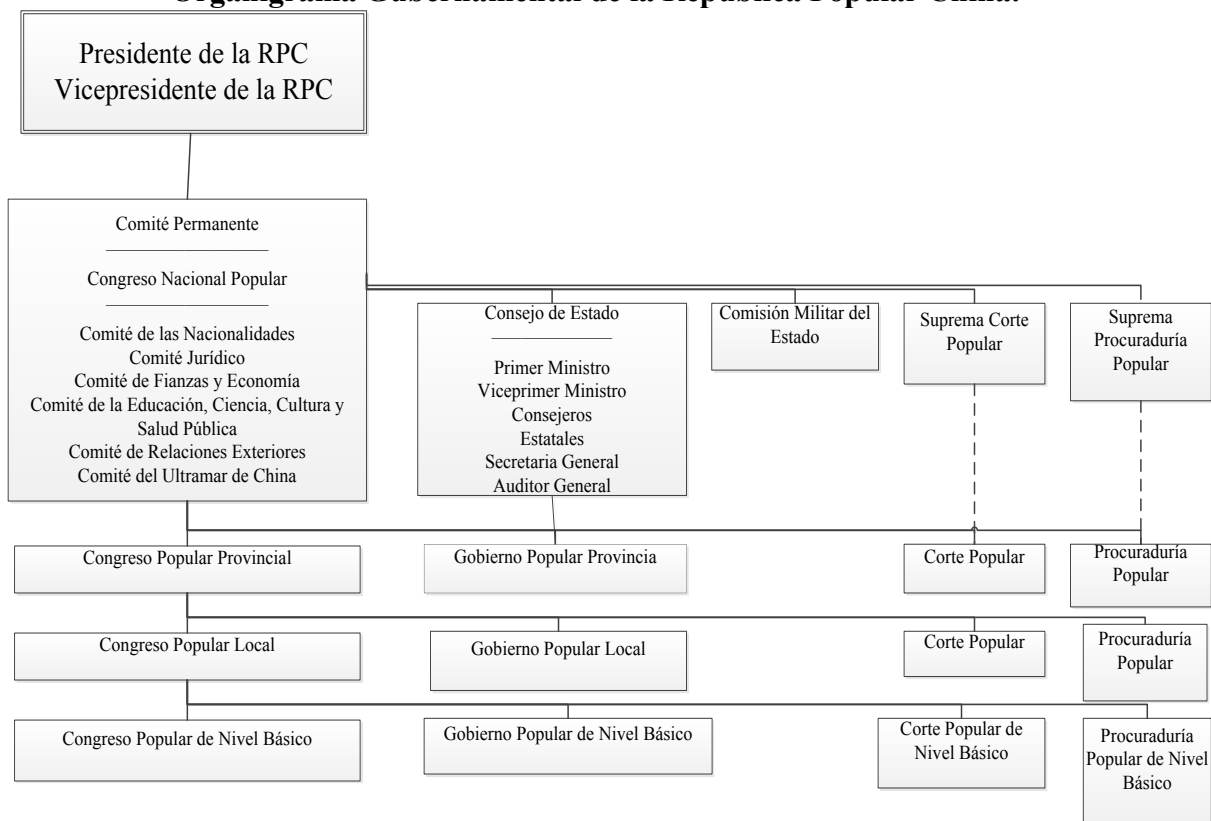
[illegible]

Presidente de la RPC
Vicepresidente de la RPC

Comité Permanente

Congreso Nacional Popular

Comité de las Nacionalidades
Comité Jurídico
Comité de Fianzas y Economía
Comité de la Educación, Ciencia, Cultura y Salud Pública
Comité de Relaciones Exteriores
Comité del Ultramar de China

Consejo de Estado

Primer Ministro
Viceprimer Ministro
Consejeros
Estatales
Secretaria General
Auditor General

Comisión Militar del Estado

Suprema Corte Popular

Suprema Procuraduría Popular

Congreso Popular Provincial

Gobierno Popular Provincia

Corte Popular

Procuraduría Popular

Congreso Popular Local

Gobierno Popular Local

Corte Popular

Procuraduría Popular

Congreso Popular de Nivel Básico

Gobierno Popular de Nivel Básico

Corte Popular de Nivel Básico

Procuraduría Popular de Nivel Básico